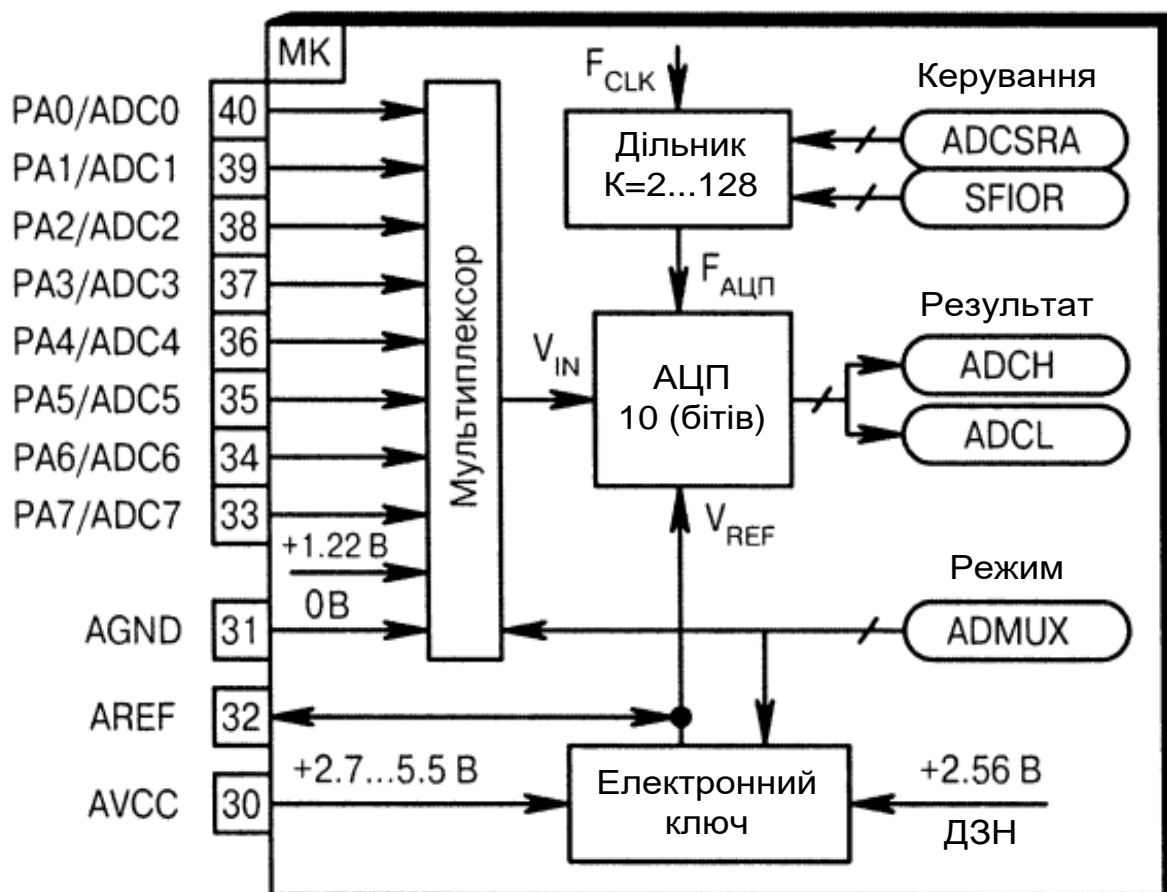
МК

PA0/ADC0 40
PA1/ADC1 39
PA2/ADC2 38
PA3/ADC3 37
PA4/ADC4 36
PA5/ADC5 35
PA6/ADC6 34
PA7/ADC7 33

+1.22 В
0В

AGND 31
AREF 32
AVCC 30

Мультиплексор

$F_{CLK}$

Дільник
K=2...128

Керування
ADCSRA
SFIOR

$F_{АЦП}$

Результат

$V_{IN}$

АЦП
10 (бітів)

ADCH
ADCL

$V_{REF}$

Режим
ADMUX

+2.7...5.5 В

Електронний ключ

+2.56 В
ДЗН